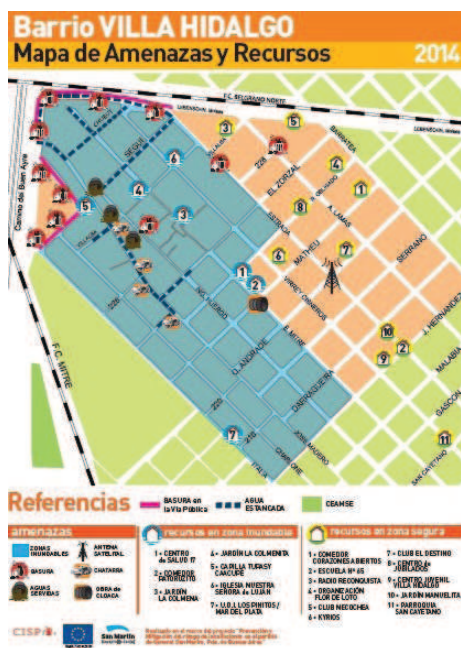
Barrio VILLA HIDALGO
Mapa de Amenazas y Recursos 2014

F.C. BELGRANO NORTE
LIBERTADOR
Camino de Buen Ayre
F.C. MITRE
EL ZORZAL
A. LAMAS
BARRAGÁN
ESTRADA
MATHEU
SERRANO
JOSÉ HERNÁNDEZ
MALABIA
GASCÓN
SAN CAYETANO
C. ANDRADE
CAÑADA
ANDRÉS FERREYRA
JUAN MANUEL
LISANDRO
228
220
416
ITALIA

Referencias
BASURA en la Vía Pública
AGUA ESTANCADA
CEAMSE

amenazas
ZONAS INUNDABLES
ANTENA SATELITAL
BASURA
CHATARRA
AGUAS SERVIDAS
OBRA de CLOACA

recursos en zona inundable
1 - CENTRO DE SALUD 17
2 - COMEDOR PATORICITO
3 - JARDÍN LA COLMENA
4 - JARDÍN LA COLMENITA
5 - CAPILLA TUPASY CACUPÉ
6 - IGLESIA NUESTRA SEÑORA de LUJÁN
7 - U.B.I. LOS PINITOS / MAR DEL PLATA

recursos en zona segura
1 - COMEDOR CORAZONES ABIERTOS
2 - ESCUELA Nº 65
3 - RADIO RECONQUISTA
4 - ORGANIZACIÓN FLOR DE LOTO
5 - CLUB NECOCHEA
6 - KYRIOS
7 - CLUB EL DESTINO
8 - CENTRO de JUBILADOS
9 - CENTRO JUVENIL VILLA HIDALGO
10 - JARDÍN MANUELITA
11 - PARROQUIA SAN CAYETANO

CISP
San Martín
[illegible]